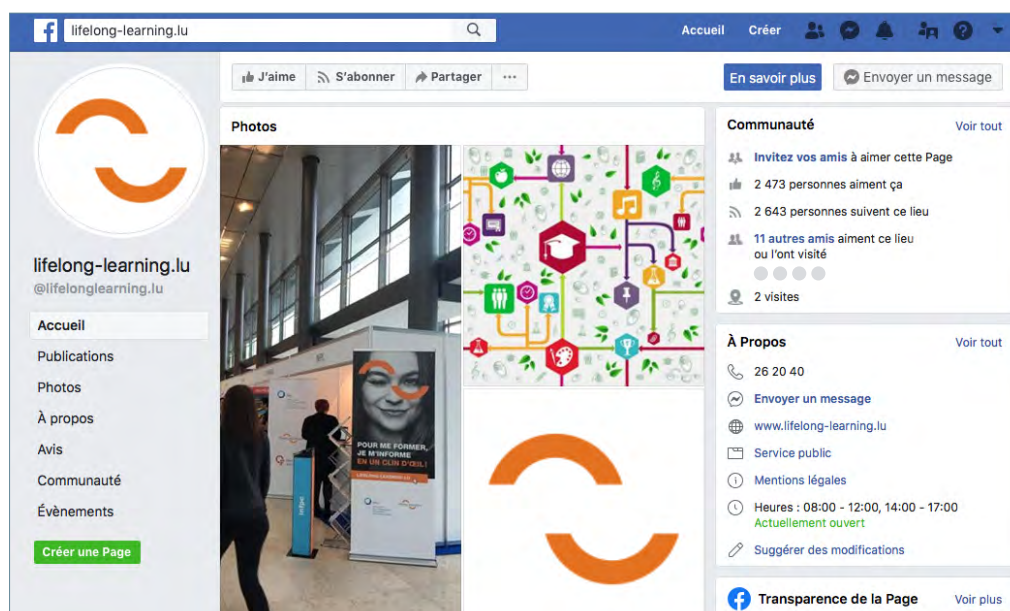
lifelong-learning.lu

Accueil Créer

J'aime S'abonner Partager ···

En savoir plus Envoyer un message

lifelong-learning.lu
@lifelonglearning.lu

Accueil
Publications
Photos
À propos
Avis
Communauté
Évènements

Créer une Page

Photos

POUR ME FORMER, JE M'INFORME EN UN CLIN D'OEIL!

Communauté Voir tout

Invitez vos amis à aimer cette Page
2 473 personnes aiment ça
2 643 personnes suivent ce lieu
11 autres amis aiment ce lieu ou l'ont visité
2 visites

À Propos Voir tout

26 20 40
Envoyer un message
www.lifelong-learning.lu
Service public
Mentions légales
Heures : 08:00 - 12:00, 14:00 - 17:00
Actuellement ouvert
Suggérer des modifications

Transparence de la Page Voir plus